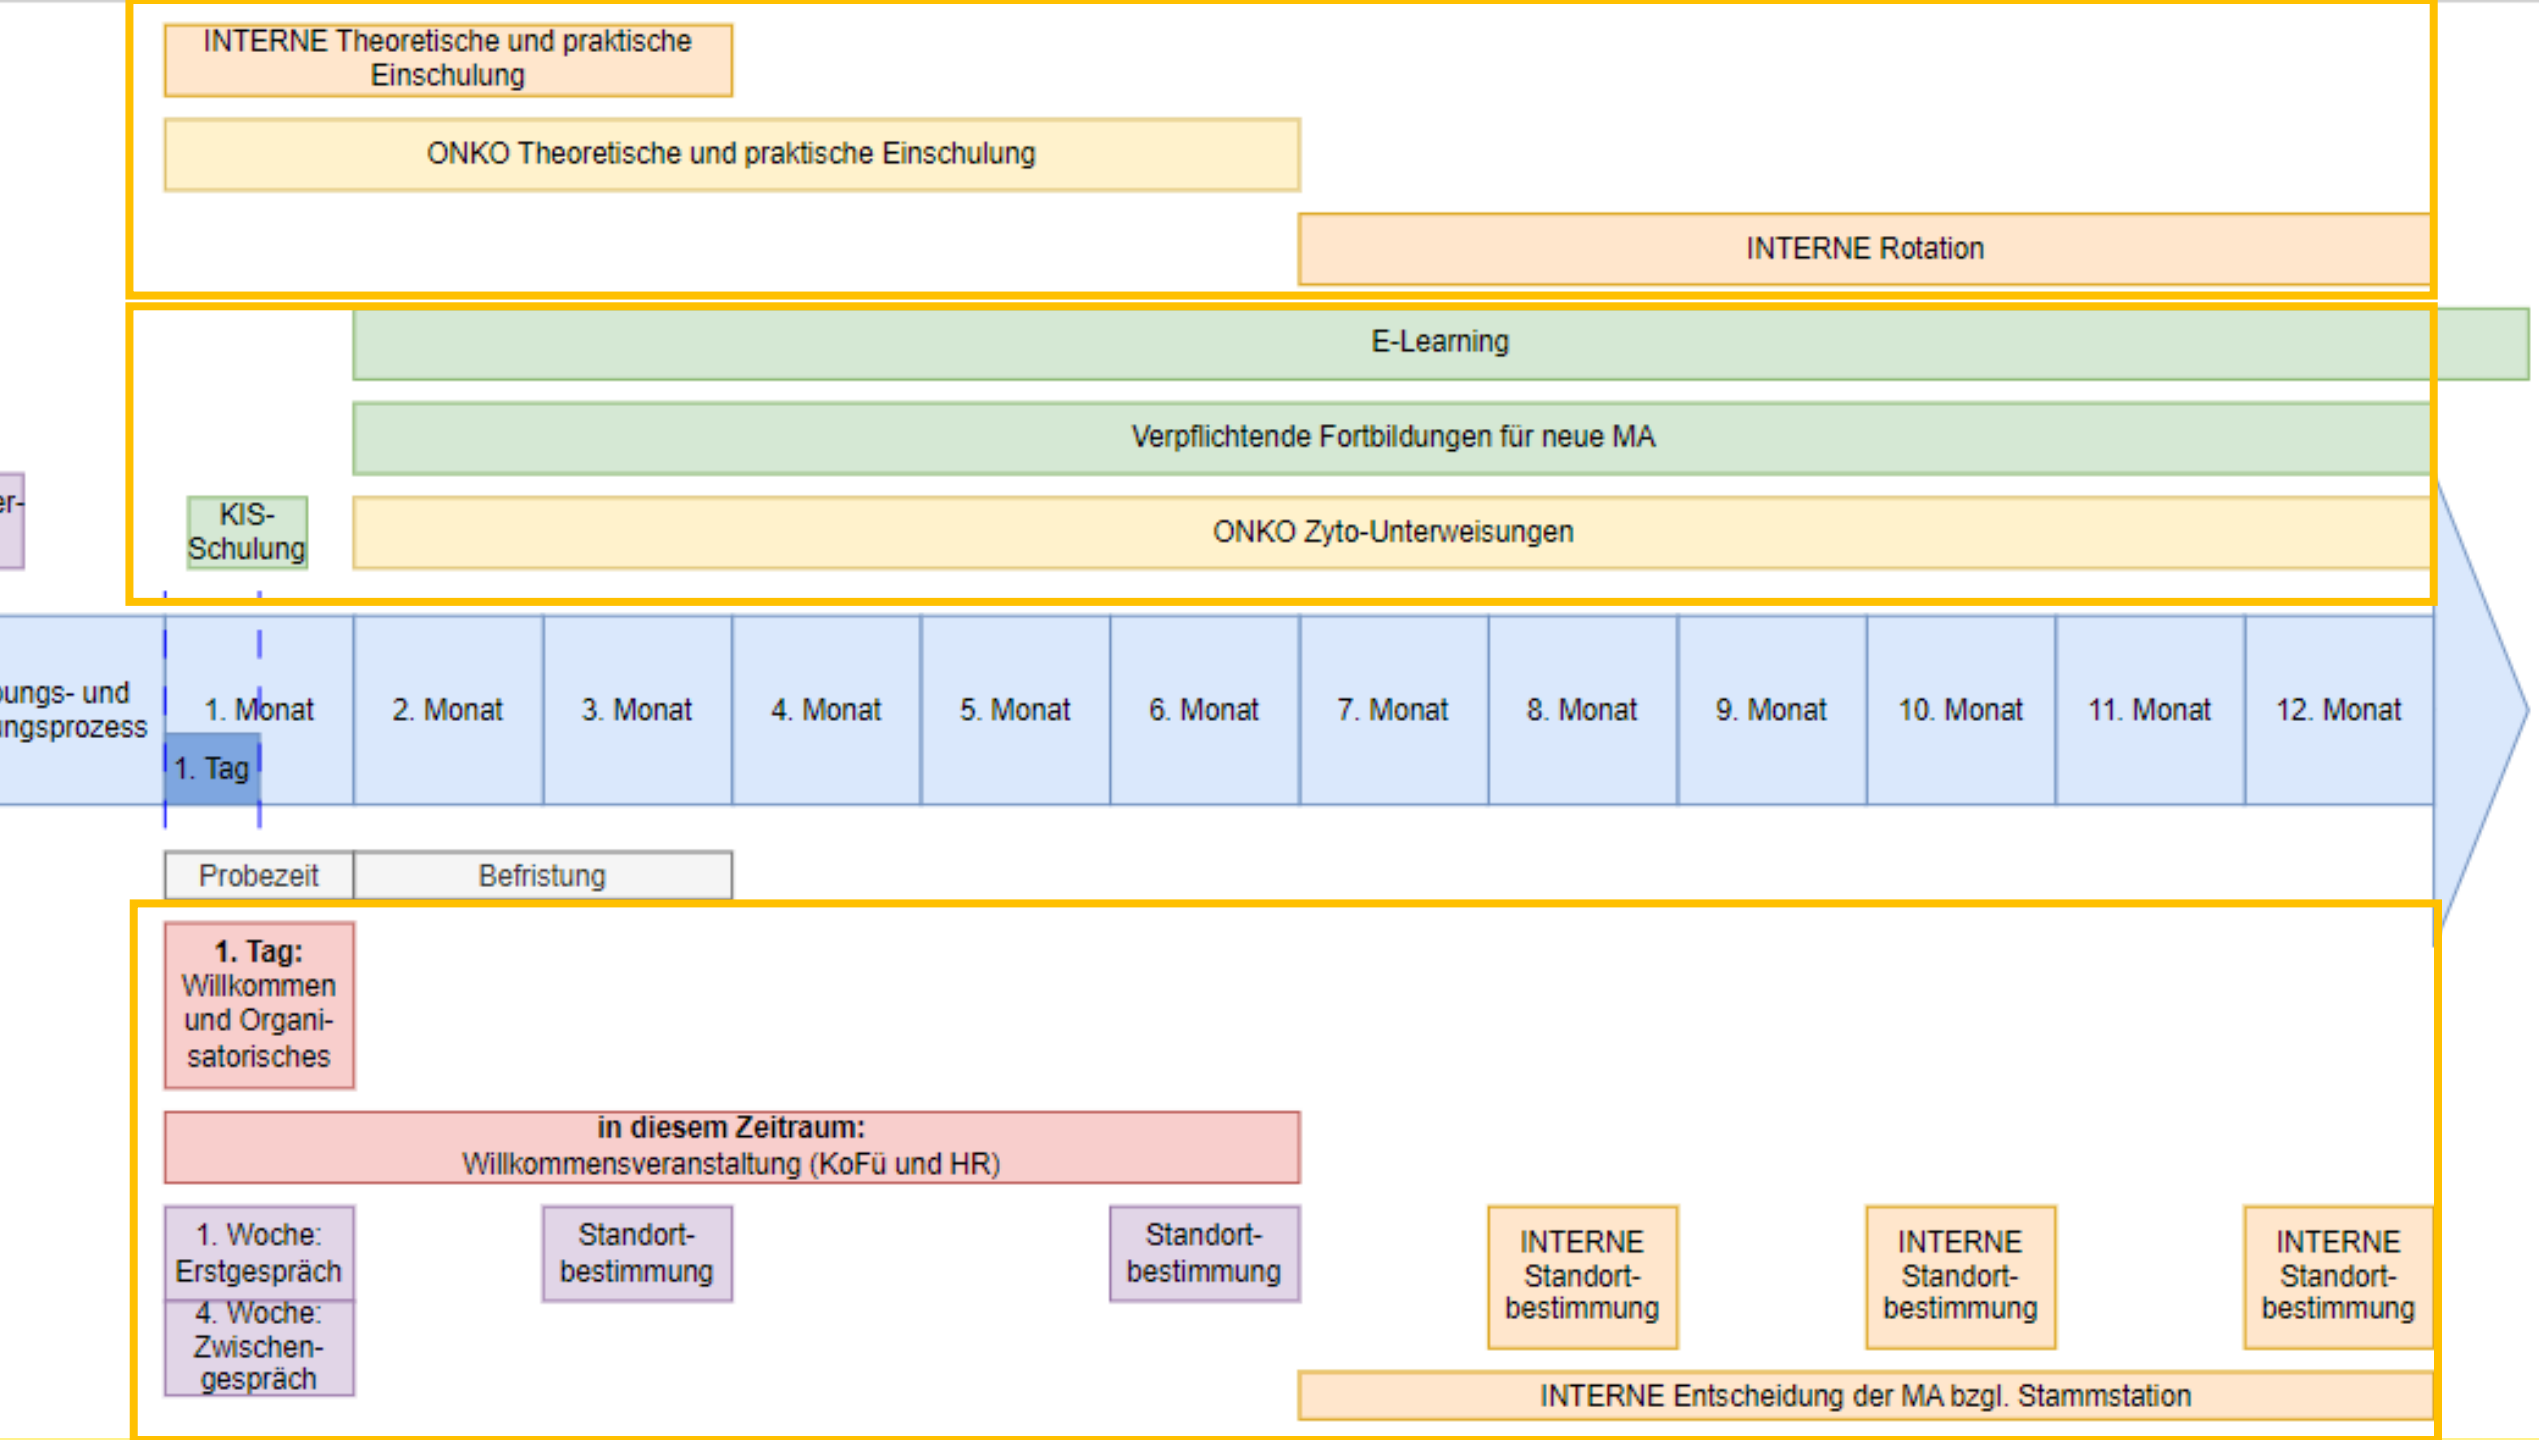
INTERNE Theoretische und praktische Einschulung

ONKO Theoretische und praktische Einschulung

INTERNE Rotation

E-Learning

Verpflichtende Fortbildungen für neue MA

er-

KIS-Schulung

ONKO Zyto-Unterweisungen

ungs- und ingsprozess

1. Monat

1. Tag

2. Monat

3. Monat

4. Monat

5. Monat

6. Monat

7. Monat

8. Monat

9. Monat

10. Monat

11. Monat

12. Monat

Probezeit

Befristung

**1. Tag:** Willkommen und Organisatorisches

**in diesem Zeitraum:** Willkommensveranstaltung (KoFü und HR)

1. Woche: Erstgespräch

4. Woche: Zwischengespräch

Standortbestimmung

Standortbestimmung

INTERNE Standortbestimmung

INTERNE Standortbestimmung

INTERNE Standortbestimmung

INTERNE Entscheidung der MA bzgl. Stammstation